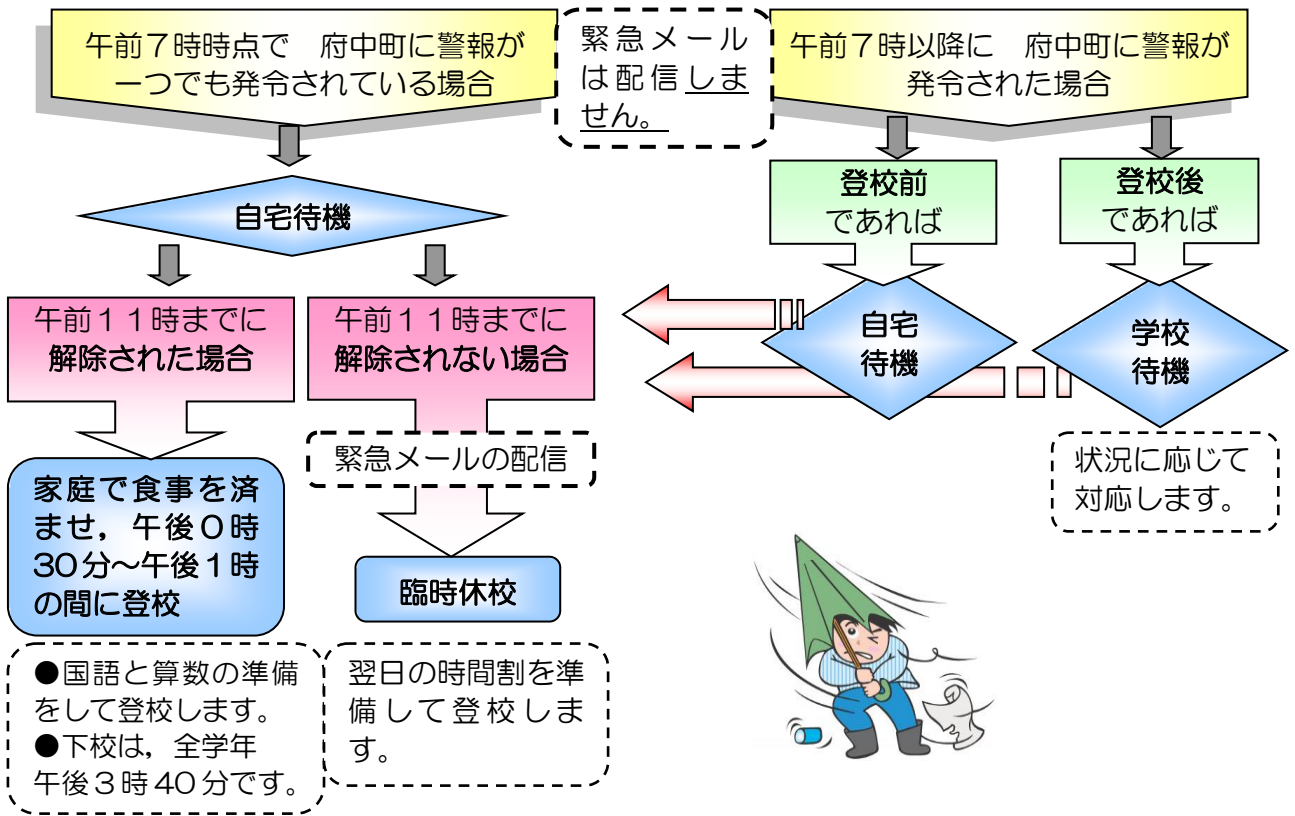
午前７時時点で　府中町に警報が一つでも発令されている場合

緊急メールは配信しません。

午前７時以降に　府中町に警報が発令された場合

自宅待機

登校前であれば

登校後であれば

午前１１時までに解除された場合

午前１１時までに解除されない場合

自宅待機

学校待機

緊急メールの配信

状況に応じて対応します。

家庭で食事を済ませ，午後０時30分～午後１時の間に登校

臨時休校

●国語と算数の準備をして登校します。
●下校は，全学年午後３時40分です。

翌日の時間割を準備して登校します。